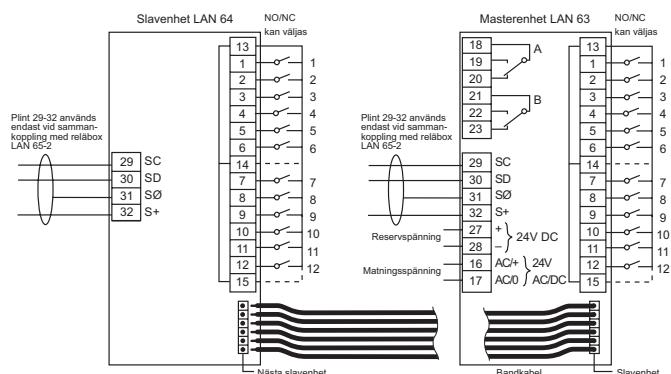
Slavenhet LAN 64

NO/NC
kan väljas

13
1 1
2 2
3 3
4 4
5 5
6 6
14
7 7
8 8
9 9
10 10
11 11
12 12
15

Plint 29-32 används endast vid sammankoppling med reläbox LAN 65-2

29 SC
30 SD
31 SØ
32 S+

Nästa slavenhet

Masterenhet LAN 63

NO/NC
kan väljas

18
19 A
20
21
22 B
23

13
1 1
2 2
3 3
4 4
5 5
6 6
14
7 7
8 8
9 9
10 10
11 11
12 12
15

Plint 29-32 används endast vid sammankoppling med reläbox LAN 65-2

29 SC
30 SD
31 SØ
32 S+

Reservspänning
27 +
28 –
24V DC

Matningsspänning
16 AC/+
17 AC/0
24V AC/DC

Bandkabel

Slavenhet